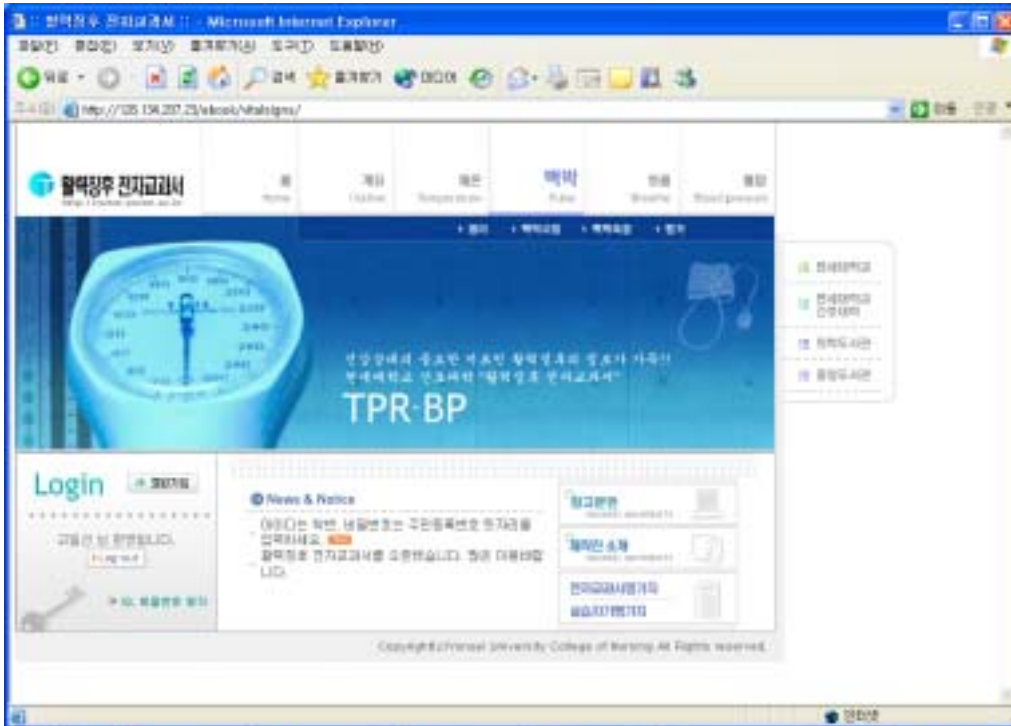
:: 활력징후 전자교과서 :: - Microsoft Internet Explorer

파일(F) 편집(E) 보기(V) 즐겨찾기(A) 도구(T) 도움말(H)

뒤로 · 검색 즐겨찾기 미디어

주소(D) http://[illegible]/vitalsigns/

이동 연결

활력징후 전자교과서

홈 Home

개요 Outline

체온 Temperature

맥박 Pulse

호흡 Breathe

혈압 Blood pressure

• 정의 • 맥박측정 • 맥박특징 • 평가

연세대학교

연세대학교 간호대학

의학도서관

중앙도서관

건강상태의 중요한 지표인 활력징후의 정보가 가득!!
연세대학교 간호대학 "활력징후 전자교과서"

TPR·BP

Login 로그아웃

고필선 님 환영합니다.

ID, 비밀번호 찾기

News & Notice

아이디는 학번, 비밀번호는 주민등록번호 뒷자리를 입력하세요. NEW

활력징후 전자교과서를 오픈했습니다. 많은 이용바랍니다.

참고문헌

제작진 소개

전자교과서평가지

실습자가평가지

Copyright(c)Yonsei University College of Nursing All Rights reserved.

인터넷